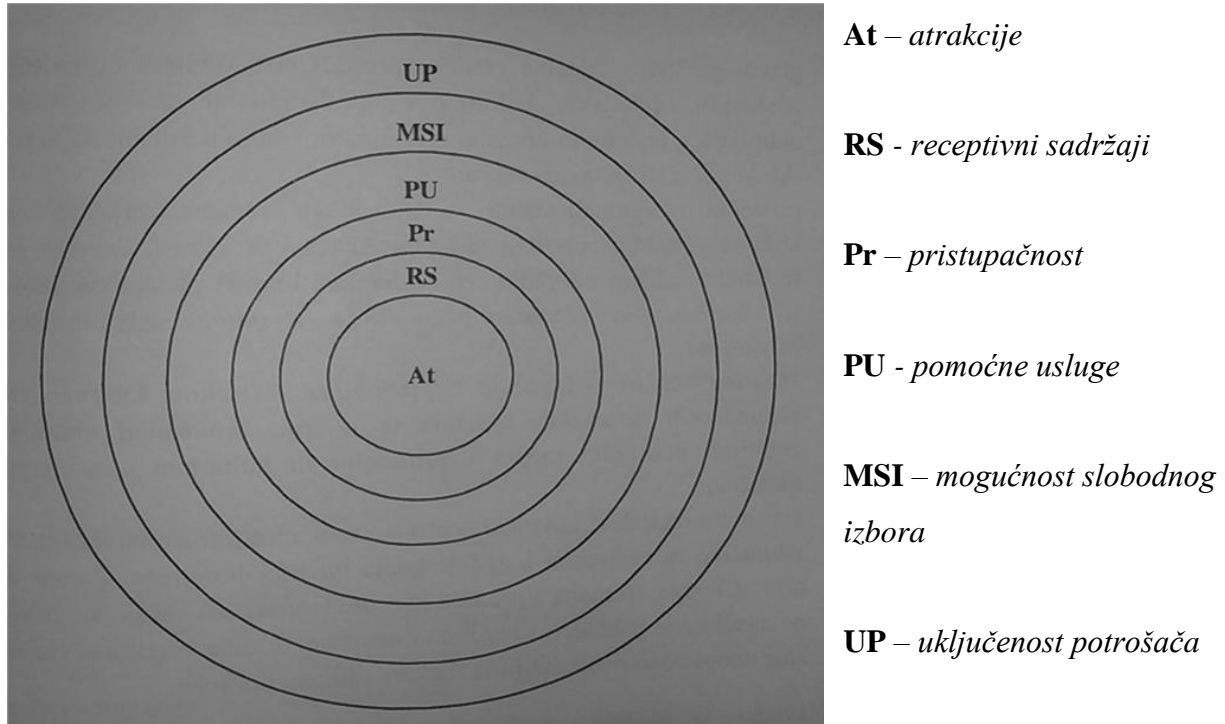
UP

MSI

PU

Pr

RS

At

**At** – *atrakcije*

**RS** - *receptivni sadržaji*

**Pr** – *pristupačnost*

**PU** - *pomoćne usluge*

**MSI** – *mogućnost slobodnog izbora*

**UP** – *uključenost potrošača*